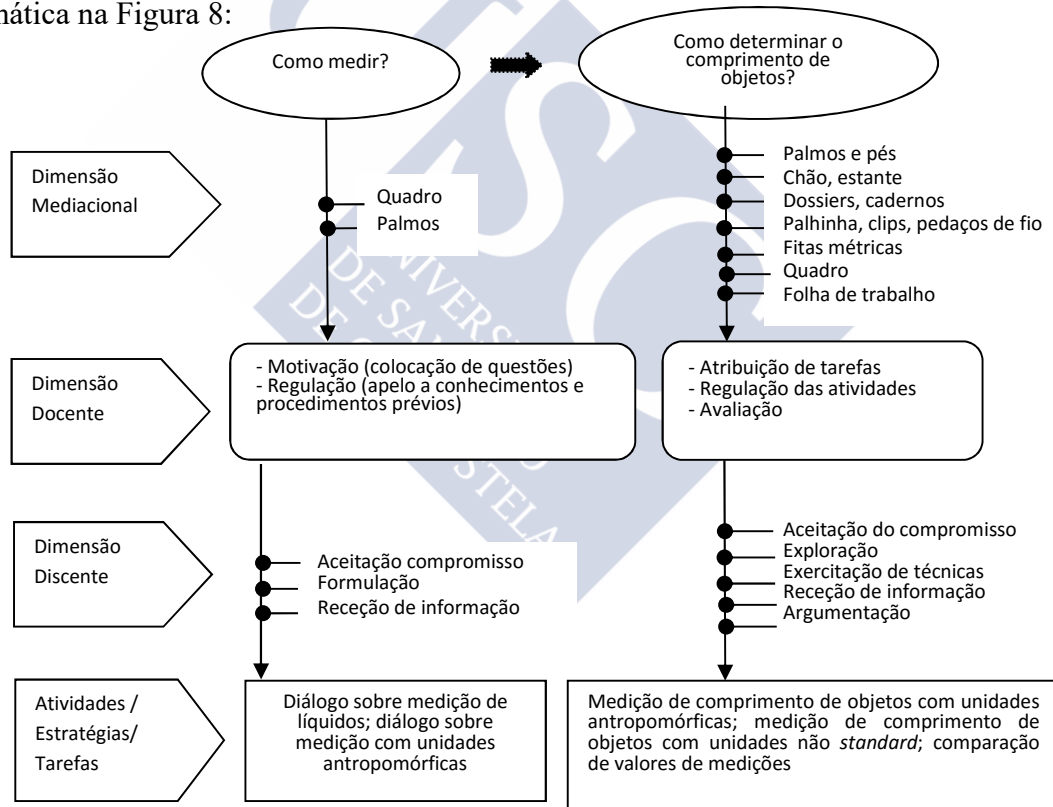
mática na Figura 8:

Como medir?

Como determinar o comprimento de objetos?

Dimensão Mediacional

Quadro
Palmos

Palmos e pés
Chão, estante
Dossiers, cadernos
Palhinha, clips, pedaços de fio
Fitas métricas
Quadro
Folha de trabalho

Dimensão Docente

- Motivação (colocação de questões)
- Regulação (apelo a conhecimentos e procedimentos prévios)

- Atribuição de tarefas
- Regulação das atividades
- Avaliação

Dimensão Discente

Aceitação compromisso
Formulação
Receção de informação

Aceitação do compromisso
Exploração
Exercitação de técnicas
Receção de informação
Argumentação

Atividades / Estratégias/ Tarefas

Diálogo sobre medição de líquidos; diálogo sobre medição com unidades antropomórficas

Medição de comprimento de objetos com unidades antropomórficas; medição de comprimento de objetos com unidades não *standard*; comparação de valores de medições